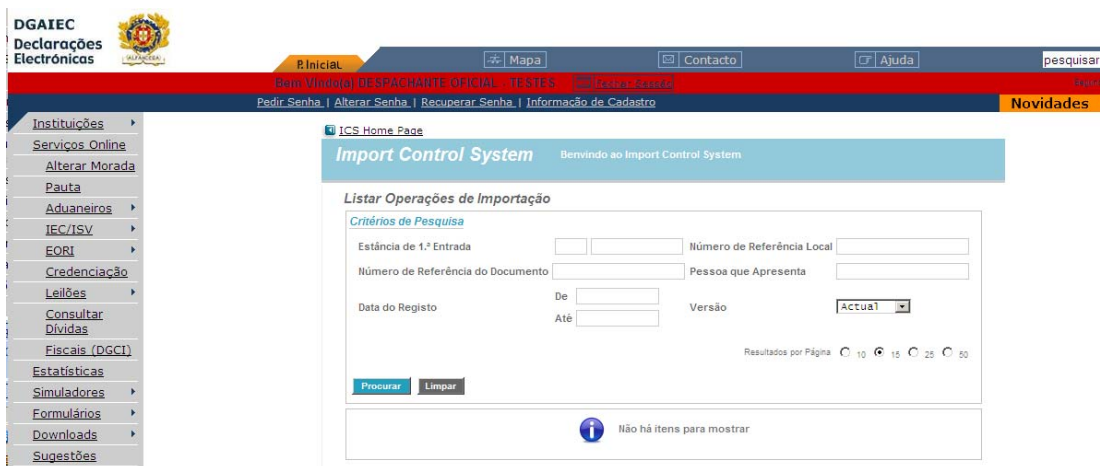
DGAIEC
Declarações Electrónicas

ALFANDEGA

P.Inicial | Mapa | Contacto | Ajuda | pesquisar

Bem Vindo(a) DESPACHANTE OFICIAL - TESTES - Fechar Sessão

Pedir Senha | Alterar Senha | Recuperar Senha | Informação de Cadastro

Novidades

Instituições
Serviços Online
Alterar Morada
Pauta
Aduaneiros
IEC/ISV
EORI
Credenciação
Leilões
Consultar Dívidas
Fiscais (DGCI)
Estatísticas
Simuladores
Formulários
Downloads
Sugestões

ICS Home Page

Import Control System Benvindo ao Import Control System

Listar Operações de Importação

Critérios de Pesquisa

Estância de 1.ª Entrada

Número de Referência Local

Número de Referência do Documento

Pessoa que Apresenta

Data do Registo

De

Até

Versão

Actual

Resultados por Página 10 15 25 50

Procurar Limpar

Não há itens para mostrar